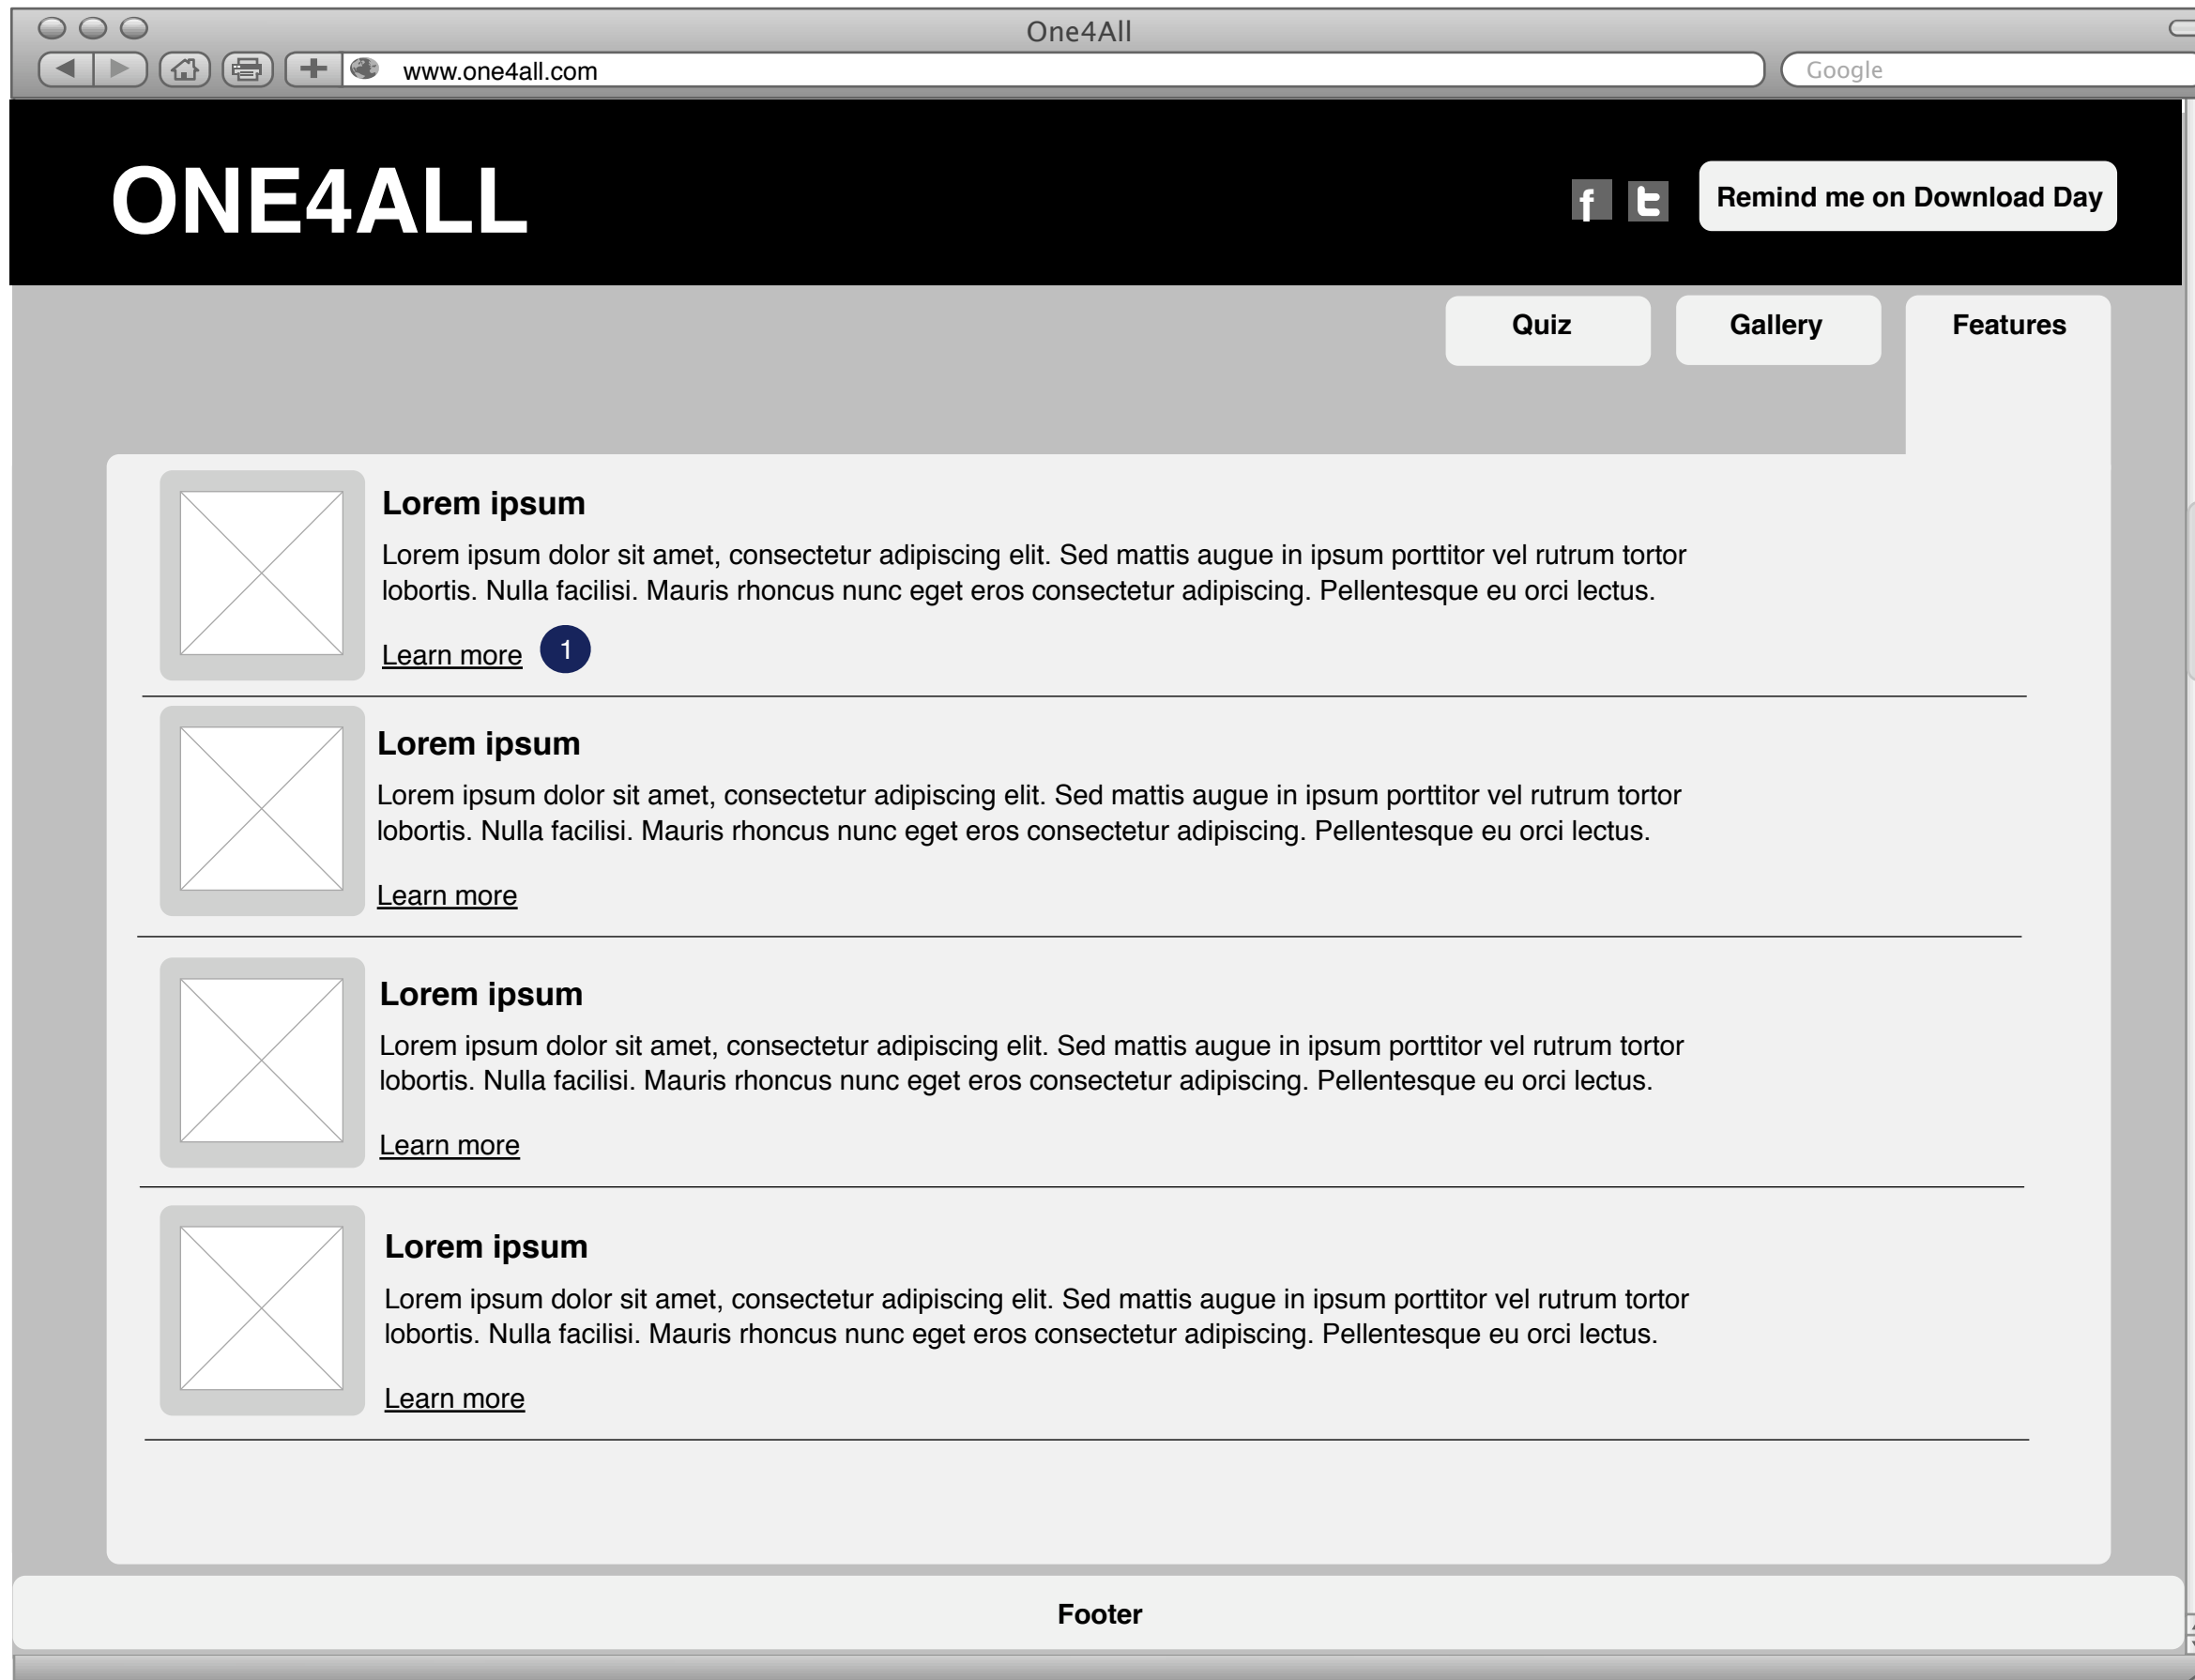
One4All

www.one4all.com

Google

ONE4ALL

f t

Remind me on Download Day

Quiz

Gallery

Features

Lorem ipsum

Lorem ipsum dolor sit amet, consectetur adipiscing elit. Sed mattis augue in ipsum porttitor vel rutrum tortor lobortis. Nulla facilisi. Mauris rhoncus nunc eget eros consectetur adipiscing. Pellentesque eu orci lectus.

Learn more 1

Lorem ipsum

Lorem ipsum dolor sit amet, consectetur adipiscing elit. Sed mattis augue in ipsum porttitor vel rutrum tortor lobortis. Nulla facilisi. Mauris rhoncus nunc eget eros consectetur adipiscing. Pellentesque eu orci lectus.

Learn more

Lorem ipsum

Lorem ipsum dolor sit amet, consectetur adipiscing elit. Sed mattis augue in ipsum porttitor vel rutrum tortor lobortis. Nulla facilisi. Mauris rhoncus nunc eget eros consectetur adipiscing. Pellentesque eu orci lectus.

Learn more

Lorem ipsum

Lorem ipsum dolor sit amet, consectetur adipiscing elit. Sed mattis augue in ipsum porttitor vel rutrum tortor lobortis. Nulla facilisi. Mauris rhoncus nunc eget eros consectetur adipiscing. Pellentesque eu orci lectus.

Learn more

Footer